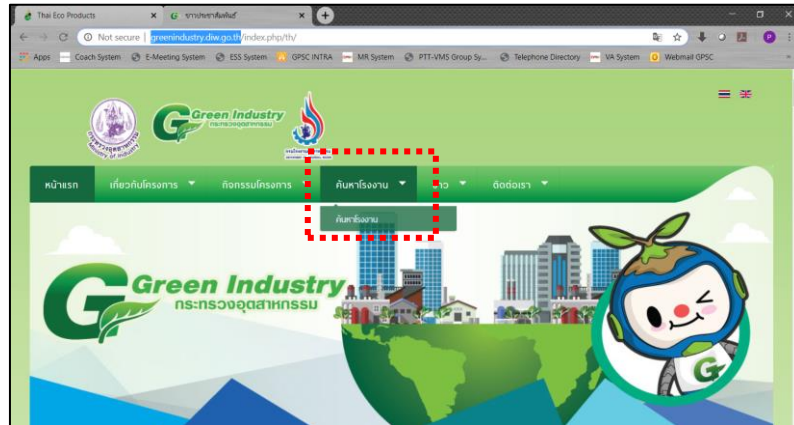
Thai Eco Products

ข่าวประชาสัมพันธ์

Not secure | greenindustry.diw.go.th/index.php/th/

Apps

Coach System

E-Meeting System

ESS System

GPSC INTRA

MR System

PTT-VMS Group Sy...

Telephone Directory

VA System

Webmail GPSC

Green Industry

กระทรวงอุตสาหกรรม

Ministry of Industry

หน้าแรก

เกี่ยวกับโครงการ

กิจกรรมโครงการ

ค้นหาโรงงาน

ข่าว

ติดต่อเรา

ค้นหาโรงงาน

Green Industry

กระทรวงอุตสาหกรรม

G